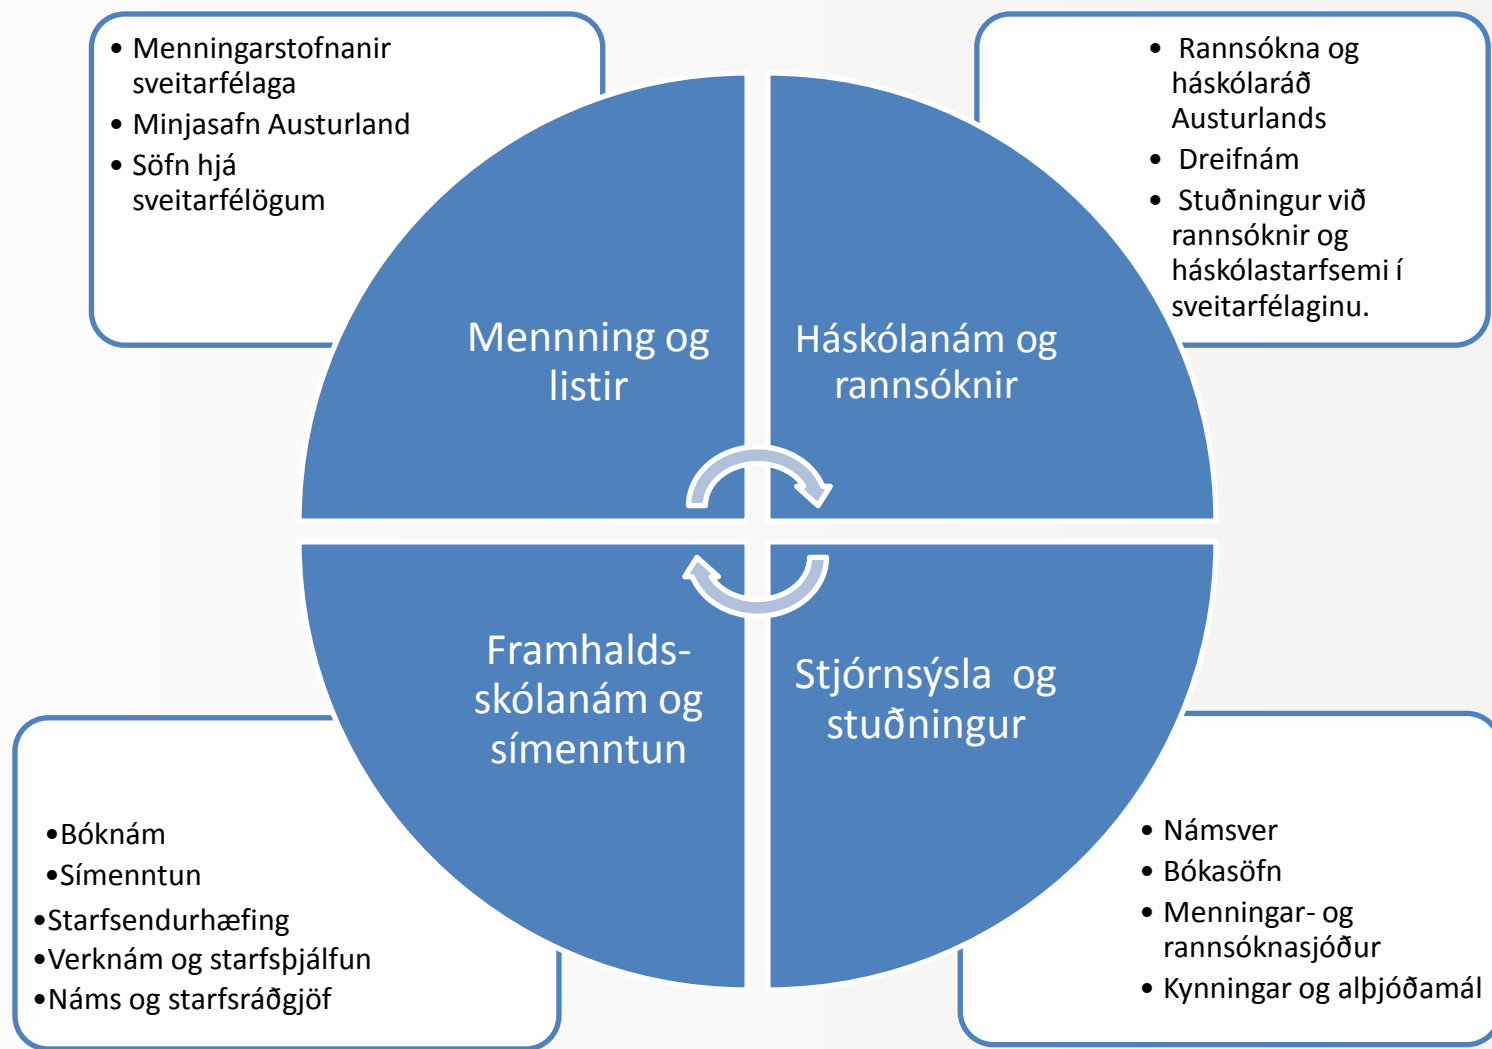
• Menningarstofnanir sveitarfélaga
• Minjasafn Austurland
• Söfn hjá sveitarfélögum

• Rannsókna og háskólaráð Austurlands
• Dreifnám
• Stuðningur við rannsóknir og háskólastarfsemi í sveitarfélaginu.

Mennning og listir

Háskólanám og rannsóknir

Framhalds-skólanám og símenntun

Stjórnsýsla og stuðningur

•Bóknám
•Símenntun
•Starfsendurhæfing
•Verknám og starfsþjálfun
•Náms og starfsráðgjöf

• Námsver
• Bókasöfn
• Menningar- og rannsóknasjóður
• Kynningar og alþjóðamál